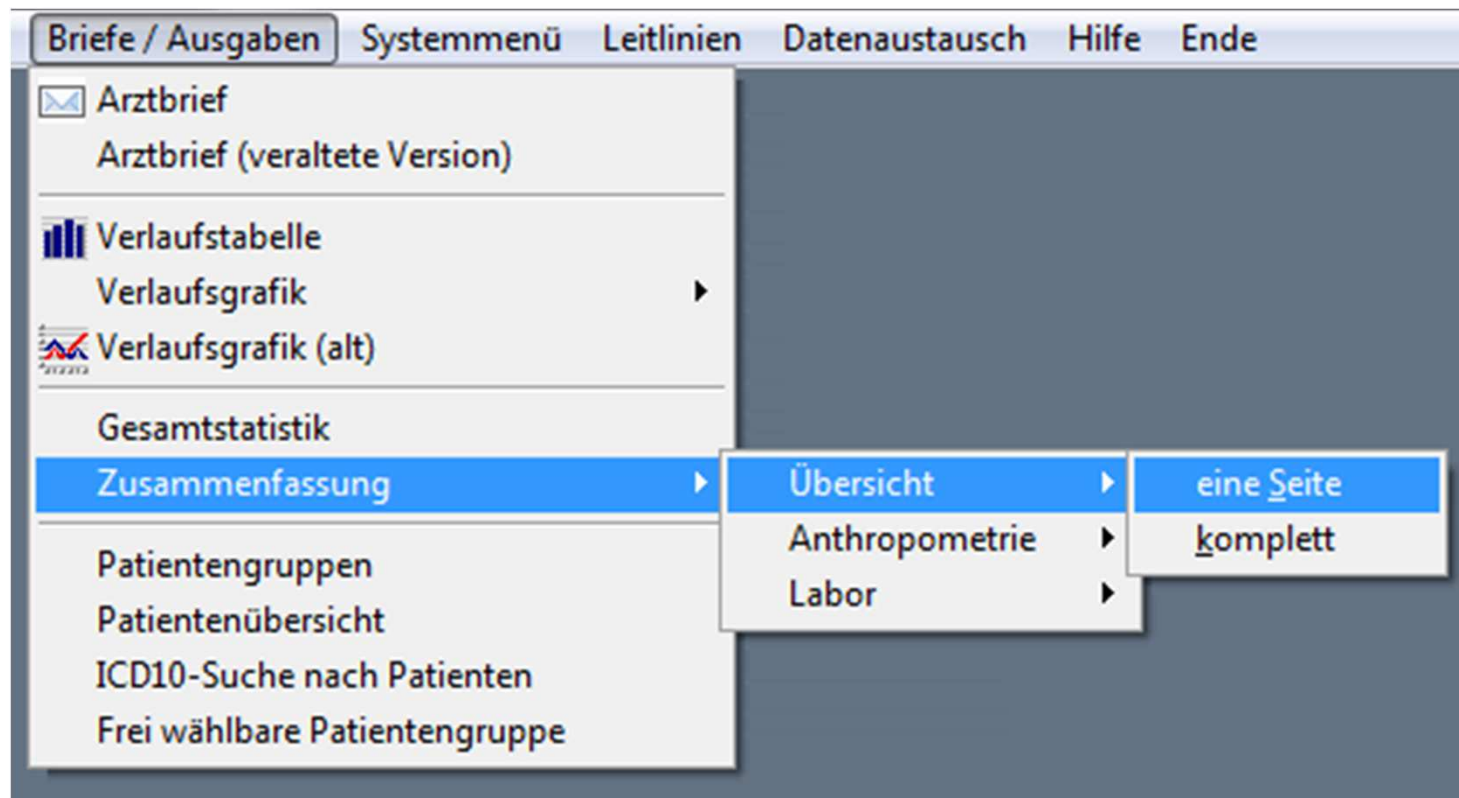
Briefe / Ausgaben Systemmenü Leitlinien Datenaustausch Hilfe Ende

Arztbrief
Arztbrief (veraltete Version)

Verlaufstabelle
Verlaufsgrafik
Verlaufsgrafik (alt)

Gesamtstatistik
Zusammenfassung

Übersicht
Anthropometrie
Labor

eine Seite
komplett

Patientengruppen
Patientenübersicht
ICD10-Suche nach Patienten
Frei wählbare Patientengruppe